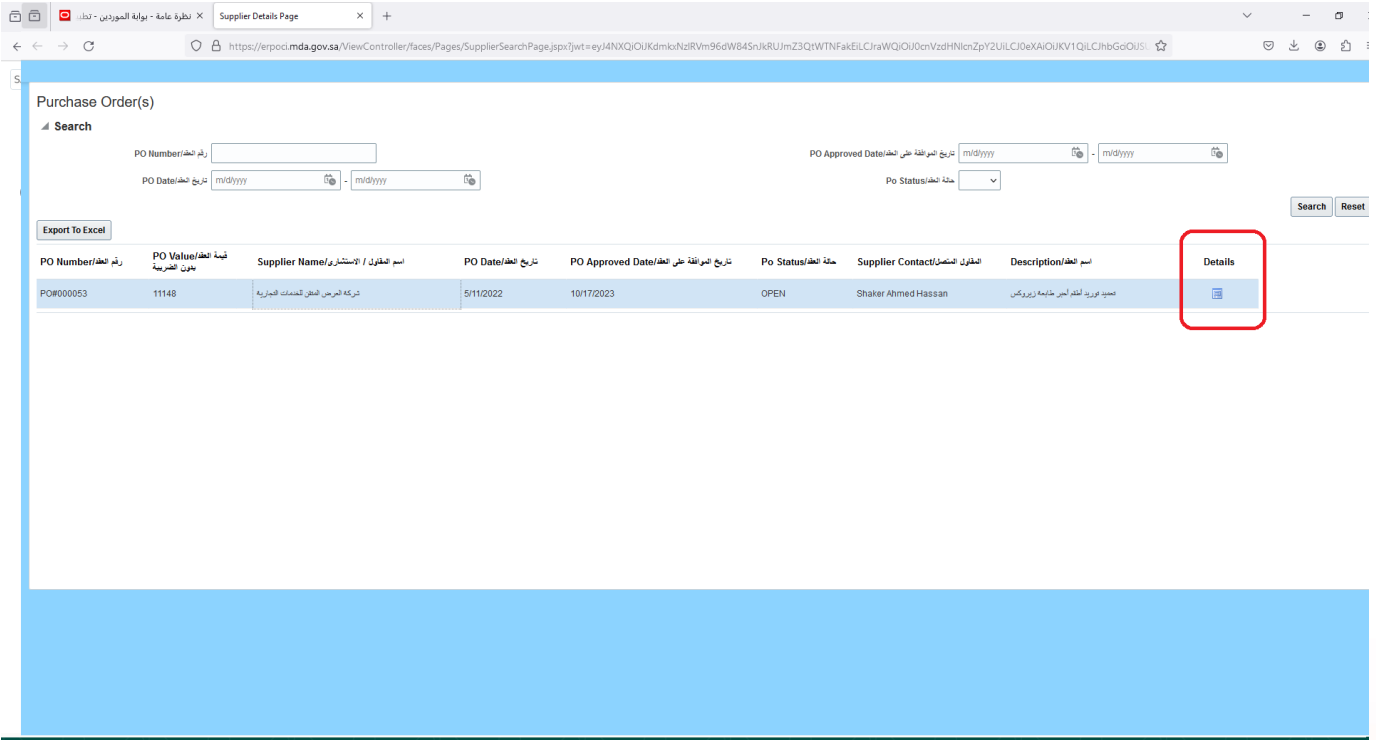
نظرة عامة - بوابة الموردين - تطـ
Supplier Details Page
https://erpoci.mda.gov.sa/ViewController/faces/Pages/SupplierSearchPage.jspx?jwt=eyJ4NXQiOiJKdmkxNzlRVm96dW84SnJkRUJmZ3QtWTNFakEiLCJraWQiOiJ0cnVzdHNlcnZpY2UiLCJ0eXAiOiJKV1QiLCJhbGciOiJS

Purchase Order(s)

Search

PO Number/رقم العقد
PO Approved Date/تاريخ الموافقة على العقد m/d/yyyy - m/d/yyyy
PO Date/ تاريخ العقد m/d/yyyy - m/d/yyyy
Po Status/حالة العقد

Search Reset

Export To Excel

| PO Number/رقم العقد | PO Value/قيمة العقد بدون الضريبة | Supplier Name/اسم المقاول / الاستشاري | PO Date/تاريخ العقد | PO Approved Date/تاريخ الموافقة على العقد | Po Status/حالة العقد | Supplier Contact/المقاول المتصل | Description/اسم العقد | Details |
|---|---|---|---|---|---|---|---|---|
| PO#000053 | 11148 | شركة العرض المتقن للخدمات التجارية | 5/11/2022 | 10/17/2023 | OPEN | Shaker Ahmed Hassan | تمديد توريد أفلام أحبار طابعة زيروكس | |